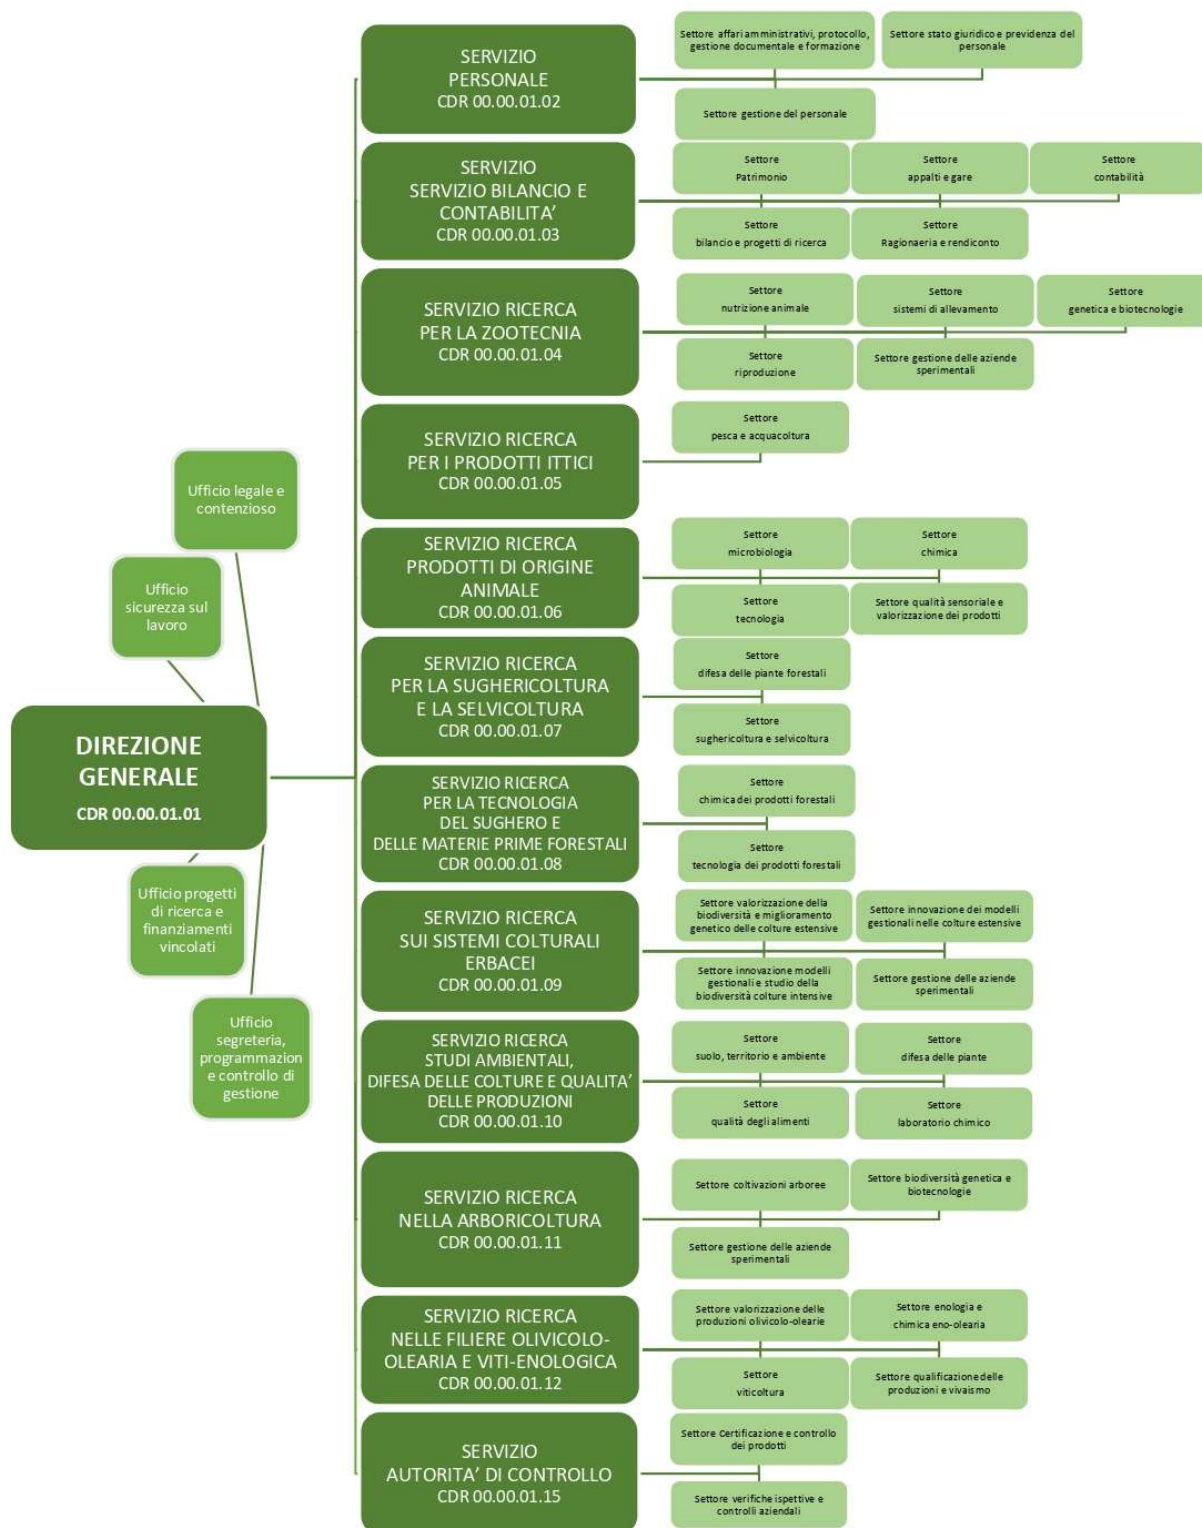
DIREZIONE GENERALE
CDR 00.00.01.01

Ufficio legale e contenzioso

Ufficio sicurezza sul lavoro

Ufficio progetti di ricerca e finanziamenti vincolati

Ufficio segreteria, programmazion e controllo di gestione

SERVIZIO PERSONALE
CDR 00.00.01.02

Settore affari amministrativi, protocollo, gestione documentale e formazione

Settore stato giuridico e previdenza del personale

Settore gestione del personale

SERVIZIO
SERVIZIO BILANCIO E CONTABILITA'
CDR 00.00.01.03

Settore Patrimonio

Settore appalti e gare

Settore contabilità

Settore bilancio e progetti di ricerca

Settore Ragionaeria e rendiconto

SERVIZIO RICERCA PER LA ZOOTECNIA
CDR 00.00.01.04

Settore nutrizione animale

Settore sistemi di allevamento

Settore genetica e biotecnologie

Settore riproduzione

Settore gestione delle aziende sperimentali

SERVIZIO RICERCA PER I PRODOTTI ITTICI
CDR 00.00.01.05

Settore pesca e acquacoltura

SERVIZIO RICERCA PRODOTTI DI ORIGINE ANIMALE
CDR 00.00.01.06

Settore microbiologia

Settore chimica

Settore tecnologia

Settore qualità sensoriale e valorizzazione dei prodotti

SERVIZIO RICERCA PER LA SUGHERICOLTURA E LA SELVICOLTURA
CDR 00.00.01.07

Settore difesa delle piante forestali

Settore sughericoltura e selvicoltura

SERVIZIO RICERCA PER LA TECNOLOGIA DEL SUGHERO E DELLE MATERIE PRIME FORESTALI
CDR 00.00.01.08

Settore chimica dei prodotti forestali

Settore tecnologia dei prodotti forestali

SERVIZIO RICERCA SUI SISTEMI COLTURALI ERBACEI
CDR 00.00.01.09

Settore valorizzazione della biodiversità e miglioramento genetico delle colture estensive

Settore innovazione dei modelli gestionali nelle colture estensive

Settore innovazione modelli gestionali e studio della biodiversità colture intensive

Settore gestione delle aziende sperimentali

SERVIZIO RICERCA STUDI AMBIENTALI, DIFESA DELLE COLTURE E QUALITA' DELLE PRODUZIONI
CDR 00.00.01.10

Settore suolo, territorio e ambiente

Settore difesa delle piante

Settore qualità degli alimenti

Settore laboratorio chimico

SERVIZIO RICERCA NELLA ARBORICOLTURA
CDR 00.00.01.11

Settore coltivazioni arboree

Settore biodiversità genetica e biotecnologie

Settore gestione delle aziende sperimentali

SERVIZIO RICERCA NELLE FILIERE OLIVICOLO-OLEARIA E VITI-ENOLOGICA
CDR 00.00.01.12

Settore valorizzazione delle produzioni olivicolo-olearie

Settore enologia e chimica eno-olearia

Settore viticoltura

Settore qualificazione delle produzioni e vivaismo

SERVIZIO AUTORITA' DI CONTROLLO
CDR 00.00.01.15

Settore Certificazione e controllo dei prodotti

Settore verifiche ispettive e controlli aziendali